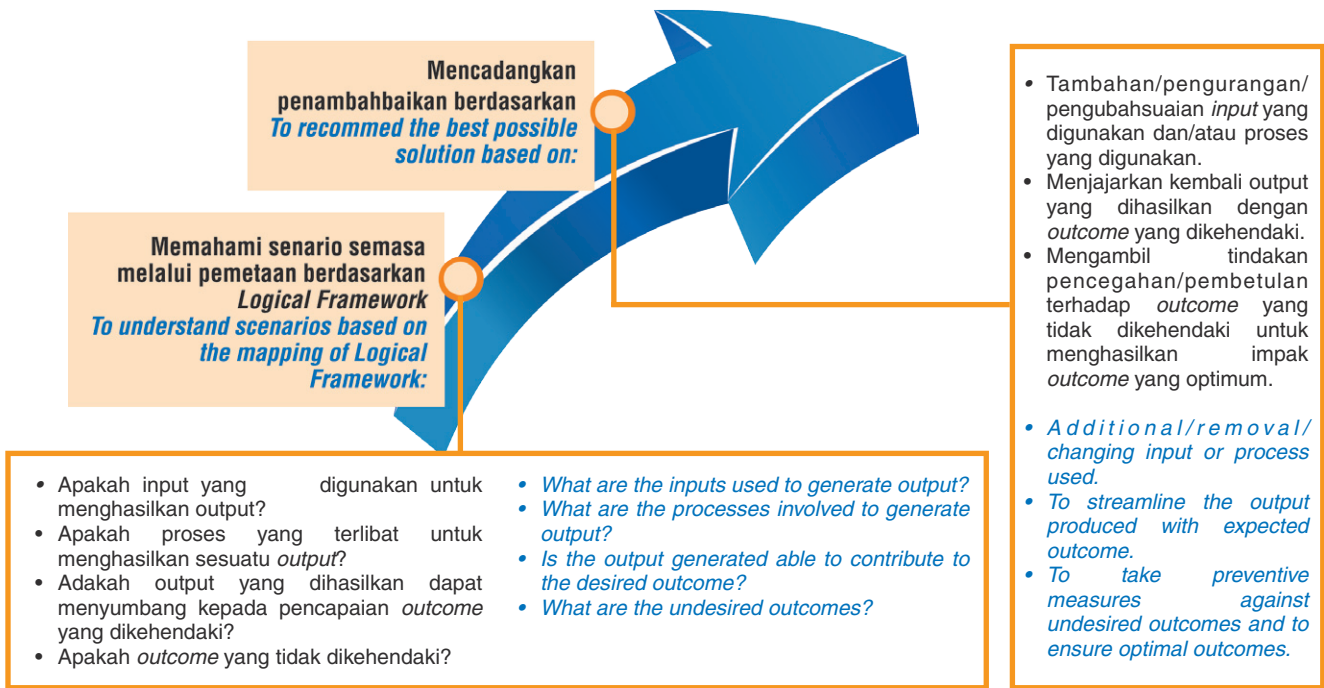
Mencadangkan penambahbaikan berdasarkan
To recommed the best possible solution based on:

Memahami senario semasa melalui pemetaan berdasarkan Logical Framework
To understand scenarios based on the mapping of Logical Framework:

• Tambahan/pengurangan/pengubahsuaian input yang digunakan dan/atau proses yang digunakan.
• Menjajarkan kembali output yang dihasilkan dengan outcome yang dikehendaki.
• Mengambil tindakan pencegahan/pembetulan terhadap outcome yang tidak dikehendaki untuk menghasilkan impak outcome yang optimum.

• Additional/removal/changing input or process used.
• To streamline the output produced with expected outcome.
• To take preventive measures against undesired outcomes and to ensure optimal outcomes.

• Apakah input yang digunakan untuk menghasilkan output?
• Apakah proses yang terlibat untuk menghasilkan sesuatu output?
• Adakah output yang dihasilkan dapat menyumbang kepada pencapaian outcome yang dikehendaki?
• Apakah outcome yang tidak dikehendaki?

• What are the inputs used to generate output?
• What are the processes involved to generate output?
• Is the output generated able to contribute to the desired outcome?
• What are the undesired outcomes?